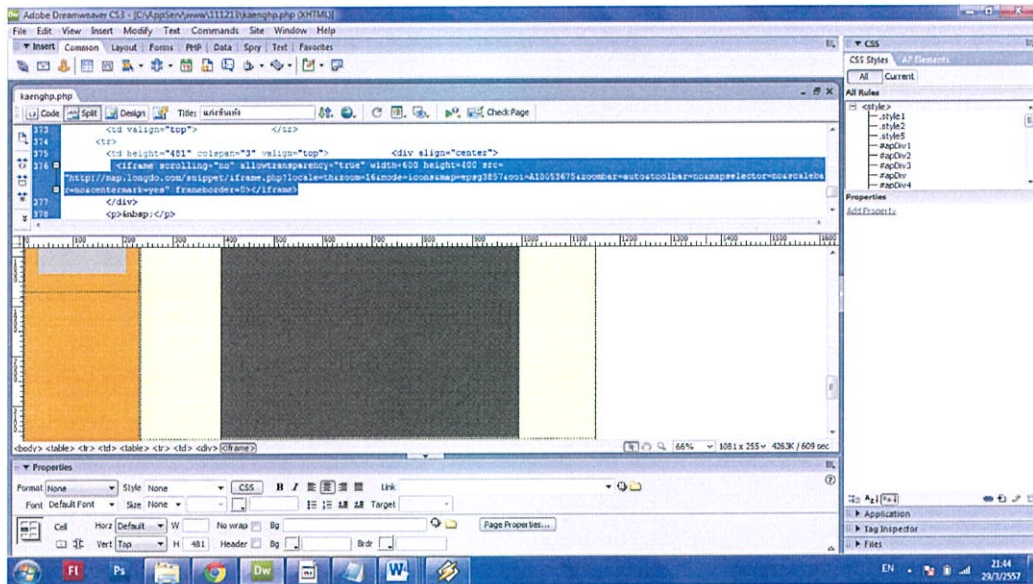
Adobe Dreamweaver CS3 - [C:\AppServ\www\111213\kaenghp.php (XHTML)]
File Edit View Insert Modify Text Commands Site Window Help
▼ Insert Common Layout Forms PHP Data Spry Text Favorites
kaenghp.php
Code Split Design Title: แก่งหินเพิง Check Page
373 <td valign="top"> </tr>
374 <tr>
375 <td height="481" colspan="3" valign="top"> <div align="center">
376 <iframe scrolling="no" allowtransparency="true" width=600 height=400 src="http://map.longdo.com/snippet/iframe.php?locale=th&zoom=16&mode=icons&map=epsg3857&ooi=A10053675&zoombar=auto&toolbar=no&mapselector=no&scalebar=no&centermark=yes" frameborder=0></iframe>
377 </div>
378 <p>&nbsp;</p>
<body> <table> <tr> <td> <table> <tr> <td> <div> <iframe>
66% 1081 x 255 4263K / 609 sec
▼ Properties
Format None Style None CSS B I Link
Font Default Font Size None Target
Cell Horz Default W No wrap Bg Page Properties...
Vert Top H 481 Header Bg Brdr
▼ CSS
CSS Styles AP Elements
All Current
All Rules
<style>
.style1
.style2
.style5
#apDiv1
#apDiv2
#apDiv3
#apDiv
#apDiv4
Properties
Add Property
▶ Application
▶ Tag Inspector
▶ Files
EN 21:44 29/3/2557